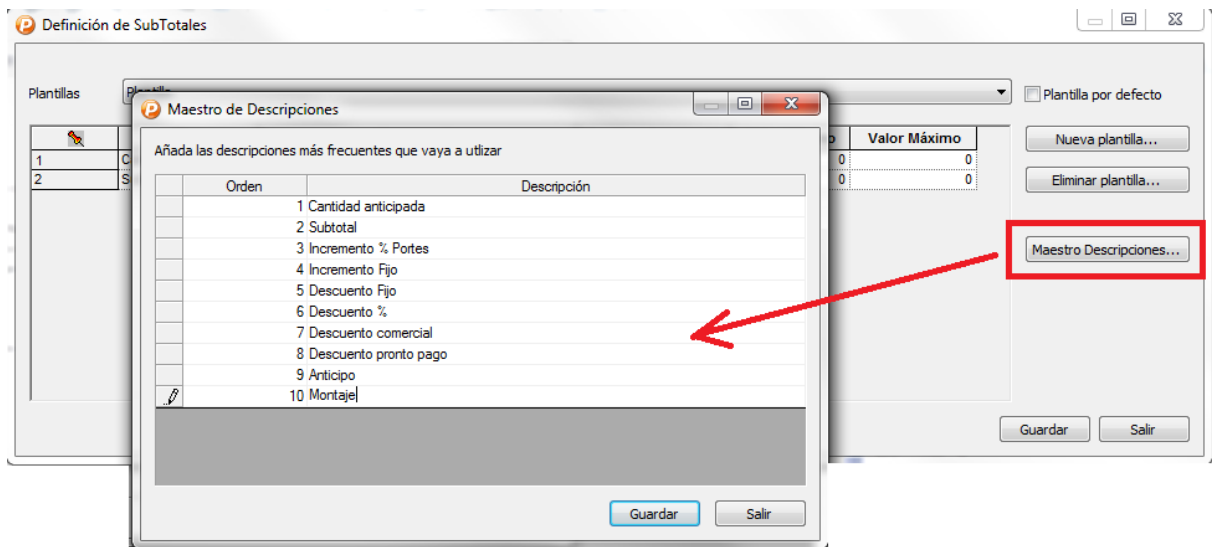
Definición de SubTotales

Plantillas

Plantilla por defecto

| | | Valor Máximo |
|---|---|---|
| 1 | 0 | 0 |
| 2 | 0 | 0 |

Nueva plantilla...

Eliminar plantilla...

Maestro Descripciones...

Guardar

Salir

Maestro de Descripciones

Añada las descripciones más frecuentes que vaya a utlizar

| Orden | Descripción |
|---|---|
| 1 | Cantidad anticipada |
| 2 | Subtotal |
| 3 | Incremento % Portes |
| 4 | Incremento Fijo |
| 5 | Descuento Fijo |
| 6 | Descuento % |
| 7 | Descuento comercial |
| 8 | Descuento pronto pago |
| 9 | Anticipo |
| 10 | Montaje |

Guardar

Salir